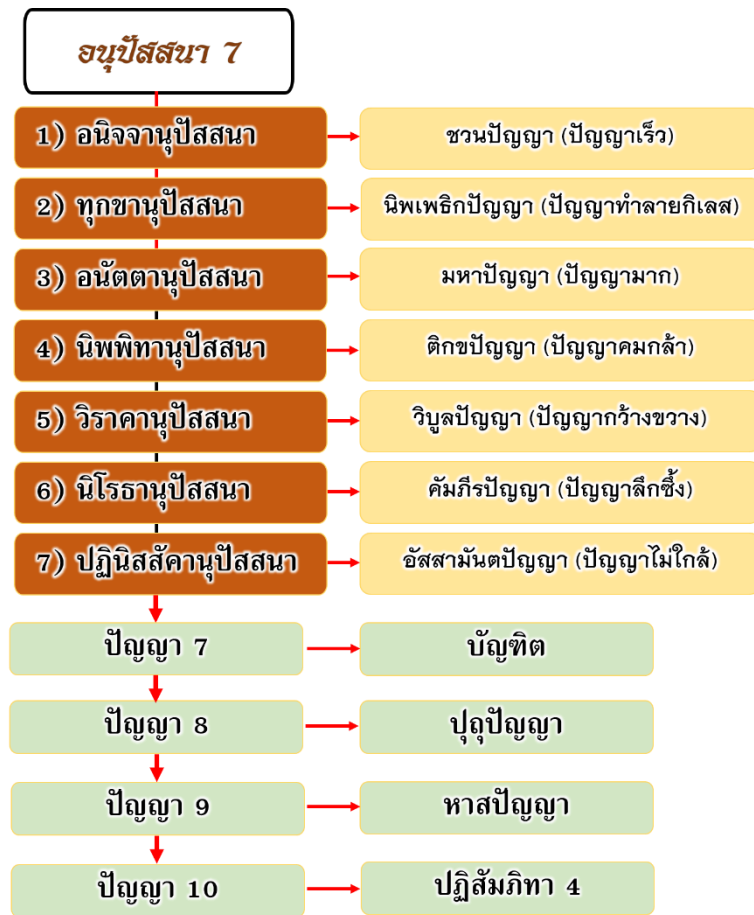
อนุปัสสนา 7

1) อนิจจานุปัสสนา

ชวนปัญญา (ปัญญาเร็ว)

2) ทุกขานุปัสสนา

นิพเพธิกปัญญา (ปัญญาทำลายกิเลส)

3) อนัตตานุปัสสนา

มหาปัญญา (ปัญญามาก)

4) นิพพิทานุปัสสนา

ติกขปัญญา (ปัญญาคมกล้า)

5) วิราคานุปัสสนา

วิบูลปัญญา (ปัญญากว้างขวาง)

6) นิโรธานุปัสสนา

คัมภีรปัญญา (ปัญญาลึกซึ้ง)

7) ปฏินิสสัคานุปัสสนา

อัสสามันตปัญญา (ปัญญาไม่ใกล้)

ปัญญา 7

บัณฑิต

ปัญญา 8

ปุถุปัญญา

ปัญญา 9

หาสปัญญา

ปัญญา 10

ปฏิสัมภิทา 4